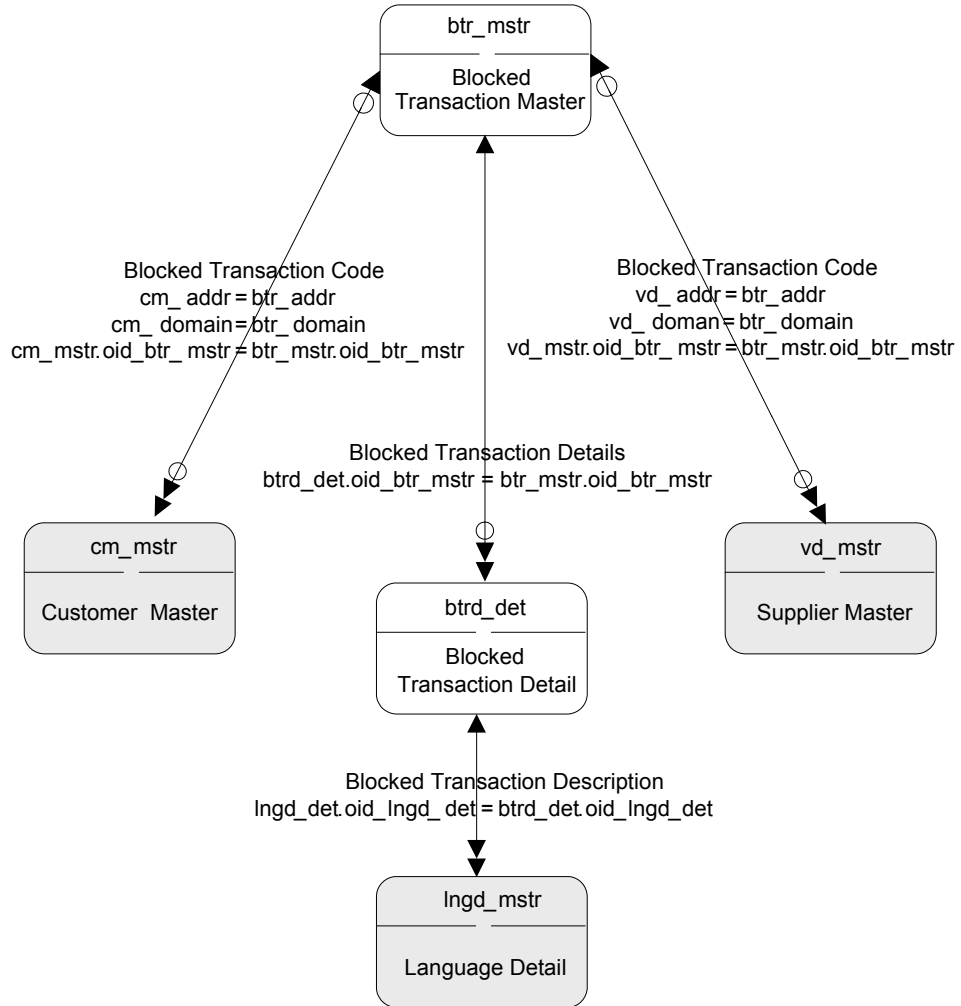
btr_mstr

Blocked Transaction Master

Blocked Transaction Code
cm_ addr = btr_addr
cm_ domain = btr_ domain
cm_mstr.oid_btr_ mstr = btr_mstr.oid_btr_mstr

Blocked Transaction Code
vd_ addr = btr_addr
vd_ doman = btr_ domain
vd_mstr.oid_btr_ mstr = btr_mstr.oid_btr_mstr

Blocked Transaction Details
btrd_det.oid_btr_mstr = btr_mstr.oid_btr_mstr

cm_mstr

Customer Master

vd_mstr

Supplier Master

btrd_det

Blocked Transaction Detail

Blocked Transaction Description
lngd_det.oid_lngd_ det = btrd_det.oid_lngd_det

lngd_mstr

Language Detail